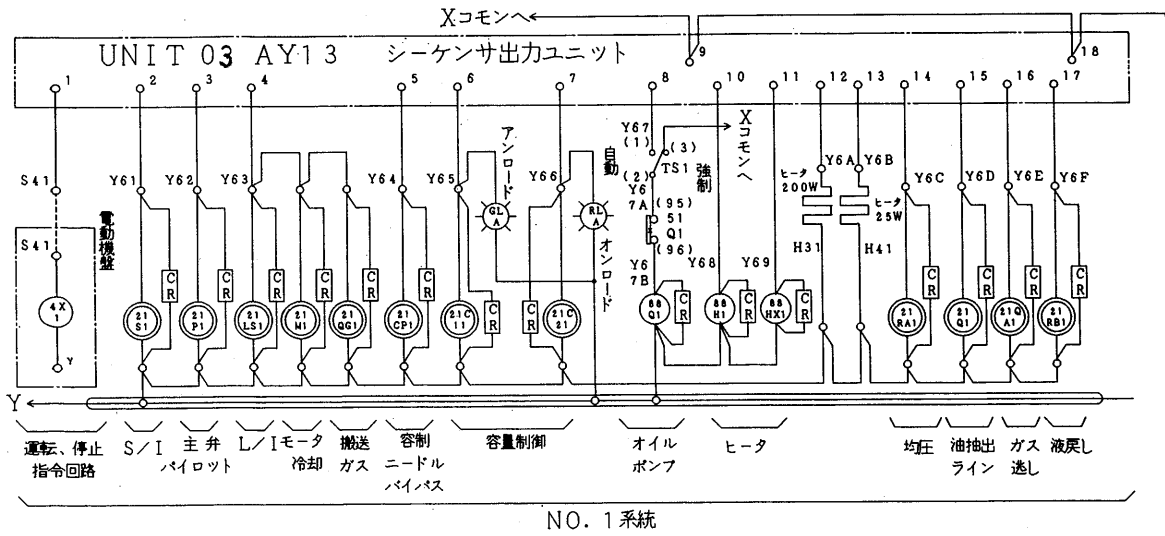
Xコモンへ

UNIT 03 AY13 シーケンサ出力ユニット

1 2 3 4 5 6 7 8 9 10 11 12 13 14 15 16 17 18

S41 Y61 Y62 Y63 Y64 Y65 Y66 Y67 (1) (3) (2) TS1 自動 強制 Y6 7A (95) 51 Q1 (96) Y6 7B Y68 Y69 Xコモンへ Y6A Y6B ヒータ 200W ヒータ 25W H31 H41 Y6C Y6D Y6E Y6F

アンロード GL A RL A オンロード

S41 電動機盤 4X 1 Y

21 S1 CR 21 P1 CR 21 LS1 CR 21 M1 CR 21 QG1 CR 21 CP1 CR 21C 11 CR CR 21C 21 88 Q1 CR 88 H1 CR 88 HX1 CR 21 RA1 CR 21 Q1 CR 21Q A1 CR 21 RB1 CR

Y

運転、停止指令回路 S/I 主弁パイロット L/I モータ冷却 搬送ガス 容制ニードルバイパス 容量制御 オイルポンプ ヒータ 均圧 油抽出ライン ガス逃し 液戻し

NO. 1系統